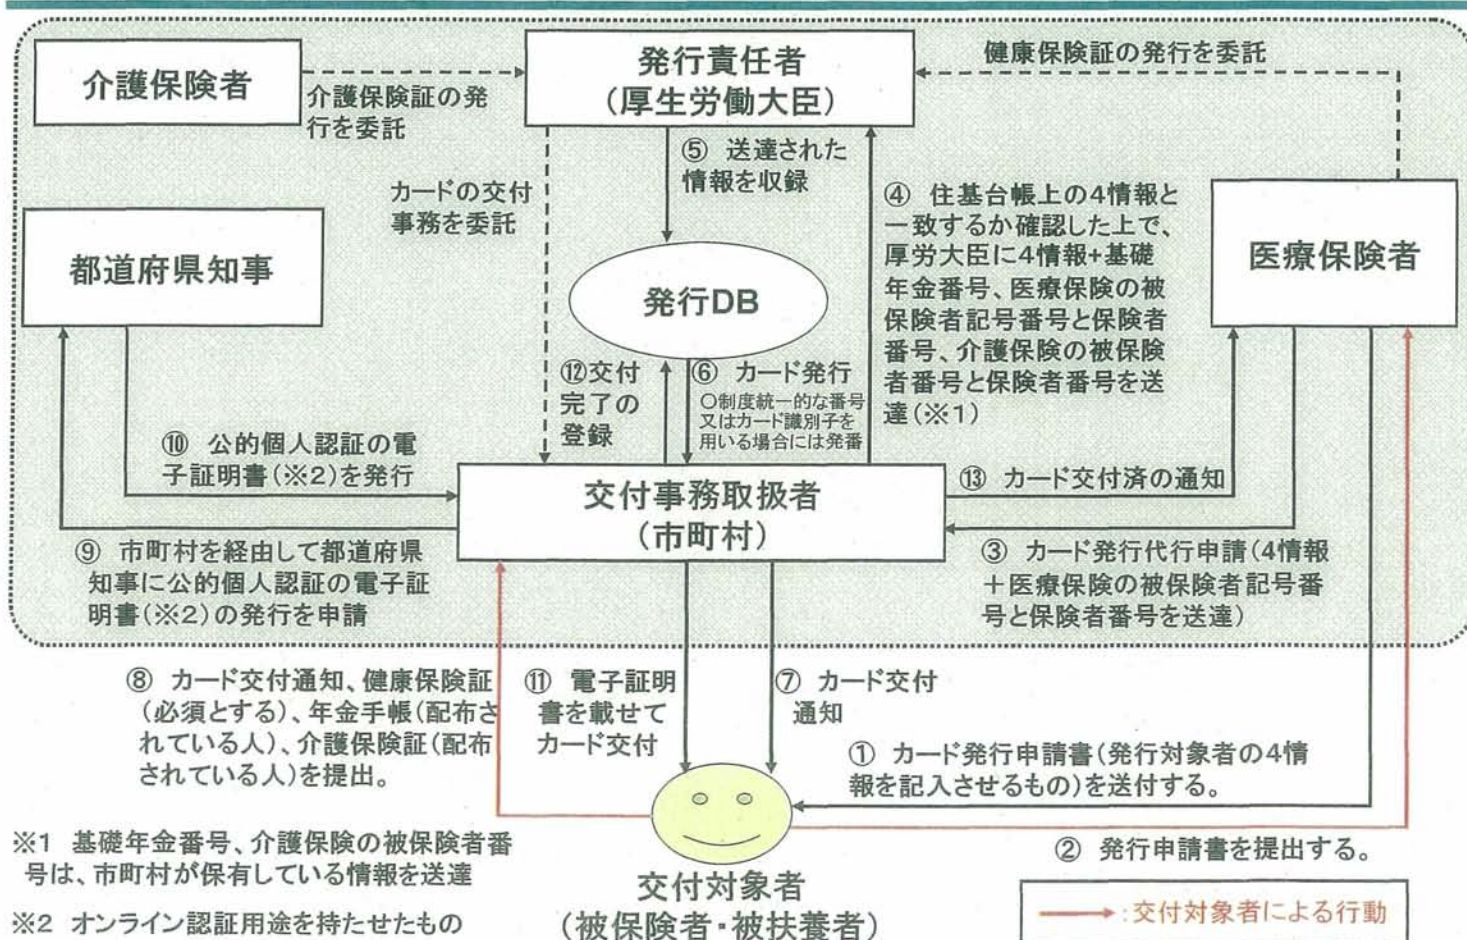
介護保険者

介護保険証の発行を委託

発行責任者
（厚生労働大臣）

健康保険証の発行を委託

カードの交付事務を委託

⑤ 送達された情報を収録

④ 住基台帳上の4情報と一致するか確認した上で、厚労大臣に4情報+基礎年金番号、医療保険の被保険者記号番号と保険者番号、介護保険の被保険者番号と保険者番号を送達（※1）

都道府県知事

発行DB

医療保険者

⑫交付完了の登録

⑥ カード発行
○制度統一的な番号又はカード識別子を用いる場合には発番

⑩ 公的個人認証の電子証明書（※2）を発行

⑬ カード交付済の通知

交付事務取扱者
（市町村）

⑨ 市町村を経由して都道府県知事に公的個人認証の電子証明書（※2）の発行を申請

③ カード発行代行申請（4情報＋医療保険の被保険者記号番号と保険者番号を送達）

⑧ カード交付通知、健康保険証（必須とする）、年金手帳（配布されている人）、介護保険証（配布されている人）を提出。

⑪ 電子証明書を載せてカード交付

⑦ カード交付通知

① カード発行申請書（発行対象者の4情報を記入させるもの）を送付する。

※1 基礎年金番号、介護保険の被保険者番号は、市町村が保有している情報を送達

② 発行申請書を提出する。

交付対象者
（被保険者・被扶養者）

※2 オンライン認証用途を持たせたもの

:交付対象者による行動